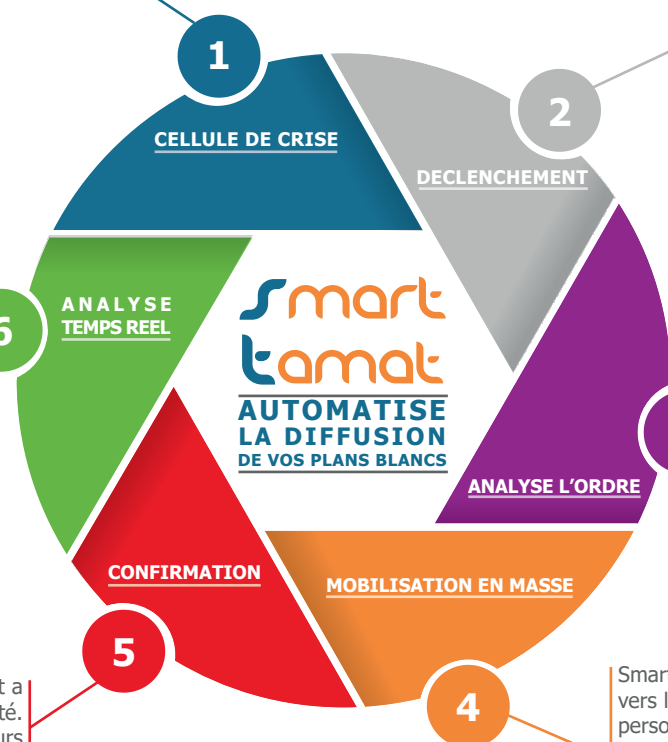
1

CELLULE DE CRISE

2

DECLENCHEMENT

6

ANALYSE
TEMPS REEL

Smart
Lamat

AUTOMATISE
LA DIFFUSION
DE VOS PLANS BLANCS

ANALYSE L'ORDRE

CONFIRMATION

MOBILISATION EN MASSE

5

4

t a
té.
urs

Smar
vers l
perso